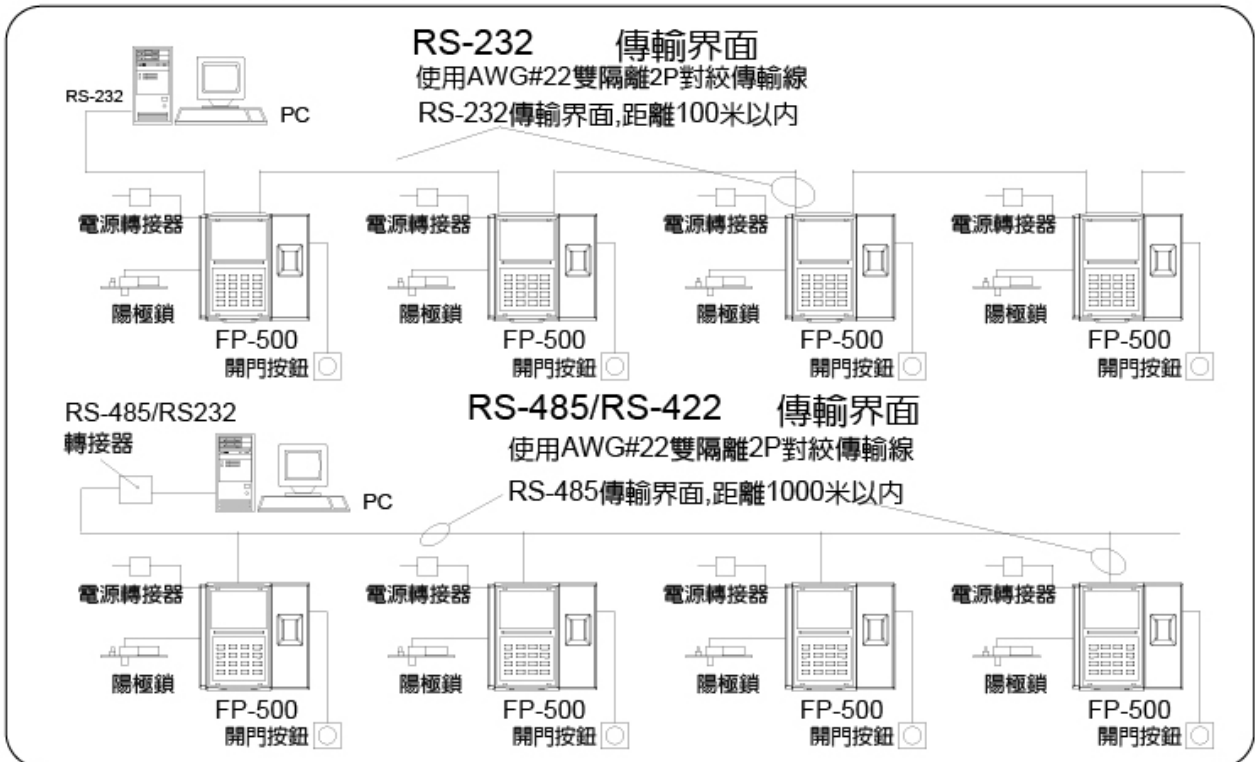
RS-232 傳輸界面
使用AWG#22雙隔離2P對絞傳輸線
RS-232傳輸界面,距離100米以内

RS-232

PC

電源轉接器
陽極鎖
FP-500
開門按鈕

電源轉接器
陽極鎖
FP-500
開門按鈕

電源轉接器
陽極鎖
FP-500
開門按鈕

電源轉接器
陽極鎖
FP-500
開門按鈕

RS-485/RS-422 傳輸界面
使用AWG#22雙隔離2P對絞傳輸線
RS-485傳輸界面,距離1000米以内

RS-485/RS232
轉接器

PC

電源轉接器
陽極鎖
FP-500
開門按鈕

電源轉接器
陽極鎖
FP-500
開門按鈕

電源轉接器
陽極鎖
FP-500
開門按鈕

電源轉接器
陽極鎖
FP-500
開門按鈕